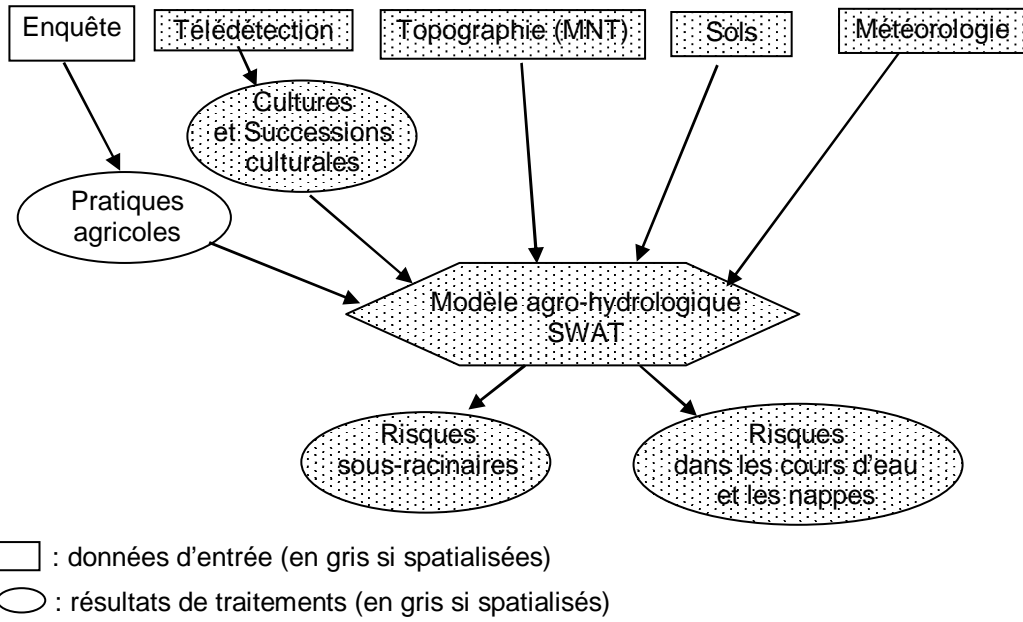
Enquête

Télédétection

Topographie (MNT)

Sols

Météorologie

Cultures et Successions culturales

Pratiques agricoles

Modèle agro-hydrologique SWAT

Risques sous-racinaires

Risques dans les cours d'eau et les nappes

: données d'entrée (en gris si spatialisées)

: résultats de traitements (en gris si spatialisés)